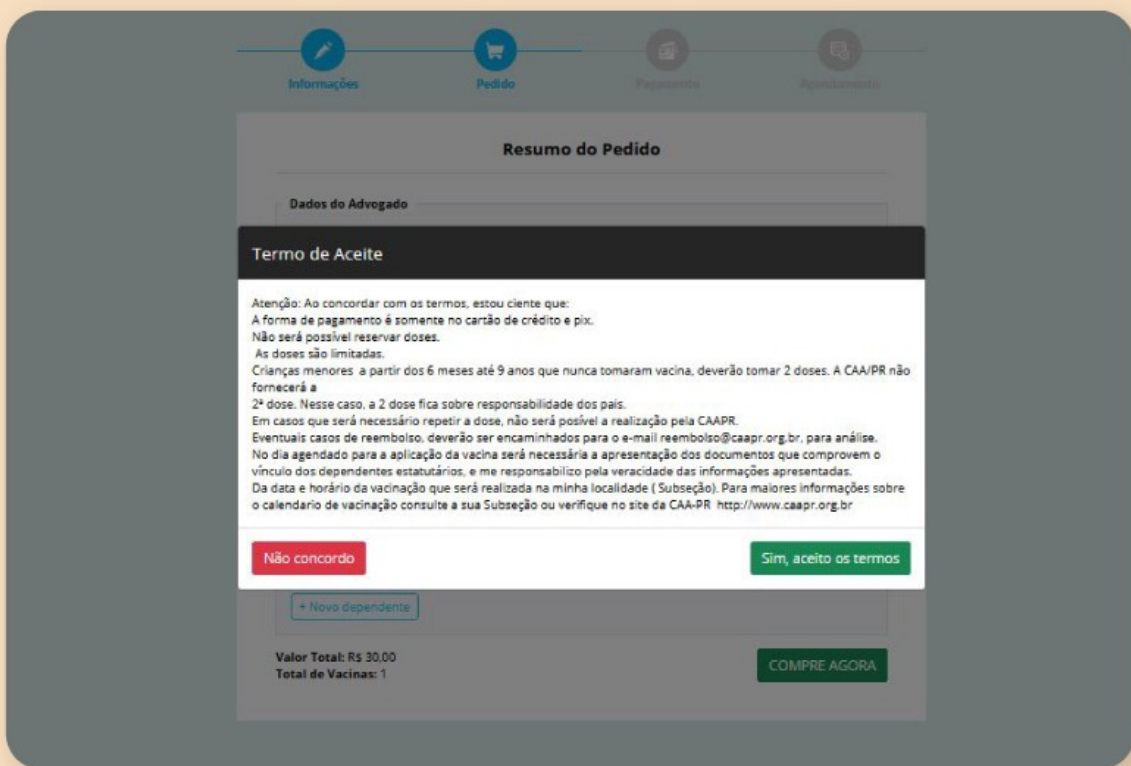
Informações

Pedido

Pagamento

Agendamento

Resumo do Pedido

Dados do Advogado

Termo de Aceite

Atenção: Ao concordar com os termos, estou ciente que:
A forma de pagamento é somente no cartão de crédito e pix.
Não será possível reservar doses.
As doses são limitadas.
Crianças menores a partir dos 6 meses até 9 anos que nunca tomaram vacina, deverão tomar 2 doses. A CAA/PR não fornecerá a
2ª dose. Nesse caso, a 2 dose fica sobre responsabilidade dos pais.
Em casos que será necessário repetir a dose, não será posível a realização pela CAAPR.
Eventuais casos de reembolso, deverão ser encaminhados para o e-mail reembolso@caapr.org.br, para análise.
No dia agendado para a aplicação da vacina será necessária a apresentação dos documentos que comprovem o vínculo dos dependentes estatutários, e me responsabilizo pela veracidade das informações apresentadas.
Da data e horário da vacinação que será realizada na minha localidade ( Subseção). Para maiores informações sobre o calendario de vacinação consulte a sua Subseção ou verifique no site da CAA-PR http://www.caapr.org.br

Não concordo

Sim, aceito os termos

+ Novo dependente

Valor Total: R$ 30,00
Total de Vacinas: 1

COMPRE AGORA